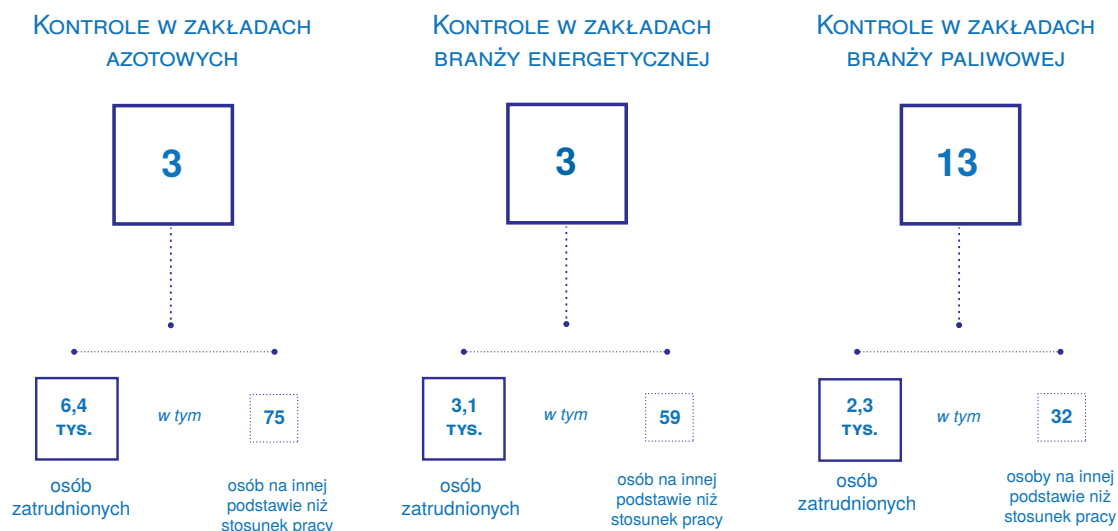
Kontrole w zakładach azotowych

3

6,4 tys.

w tym

75

osób zatrudnionych

osób na innej podstawie niż stosunek pracy

Kontrole w zakładach branży energetycznej

3

3,1 tys.

w tym

59

osób zatrudnionych

osób na innej podstawie niż stosunek pracy

Kontrole w zakładach branży paliwowej

13

2,3 tys.

w tym

32

osób zatrudnionych

osoby na innej podstawie niż stosunek pracy